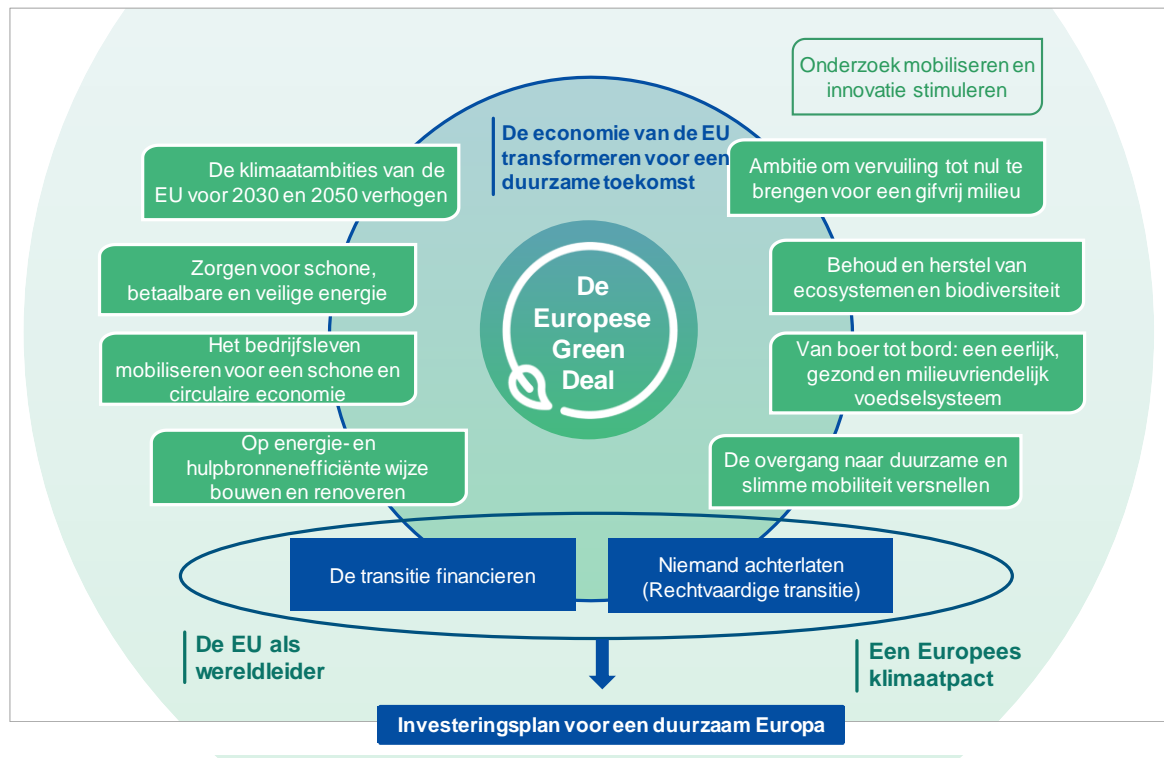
Onderzoek mobiliseren en innovatie stimuleren

De economie van de EU transformeren voor een duurzame toekomst

De klimaatambities van de EU voor 2030 en 2050 verhogen

Ambitie om vervuiling tot nul te brengen voor een gifvrij milieu

Zorgen voor schone, betaalbare en veilige energie

Behoud en herstel van ecosystemen en biodiversiteit

De Europese Green Deal

Het bedrijfsleven mobiliseren voor een schone en circulaire economie

Van boer tot bord: een eerlijk, gezond en milieuvriendelijk voedselsysteem

Op energie- en hulpbronnenefficiënte wijze bouwen en renoveren

De overgang naar duurzame en slimme mobiliteit versnellen

De transitie financieren

Niemand achterlaten (Rechtvaardige transitie)

De EU als wereldleider

Een Europees klimaatpact

Investeringsplan voor een duurzaam Europa